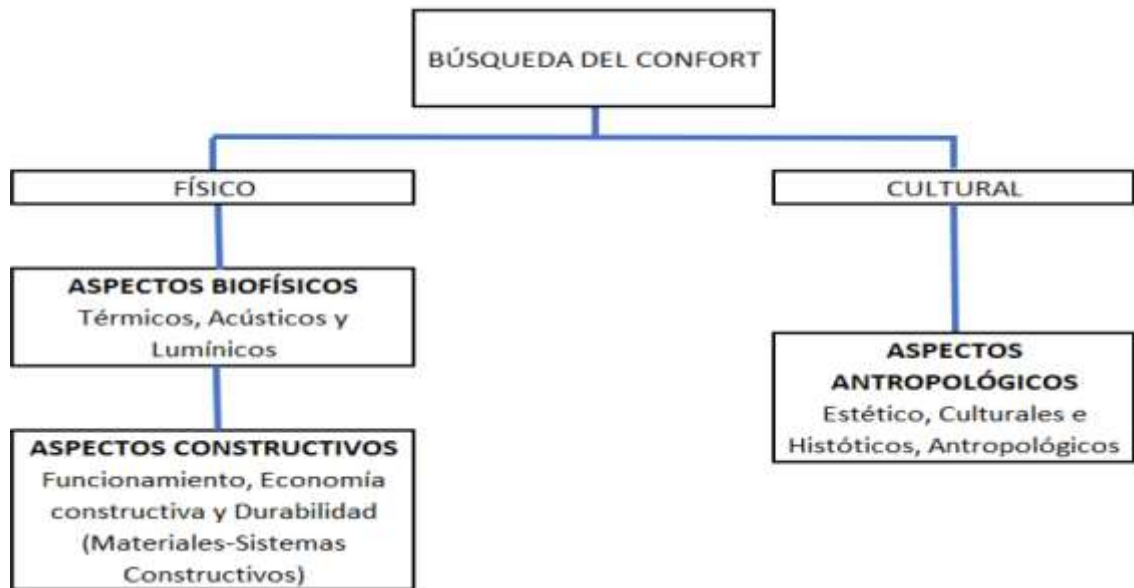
BÚSQUEDA DEL CONFORT

FÍSICO

ASPECTOS BIOFÍSICOS
Térmicos, Acústicos y Lumínicos

ASPECTOS CONSTRUCTIVOS
Funcionamiento, Economía constructiva y Durabilidad (Materiales-Sistemas Constructivos)

CULTURAL

ASPECTOS ANTROPOLÓGICOS
Estético, Culturales e Históticos, Antropológicos